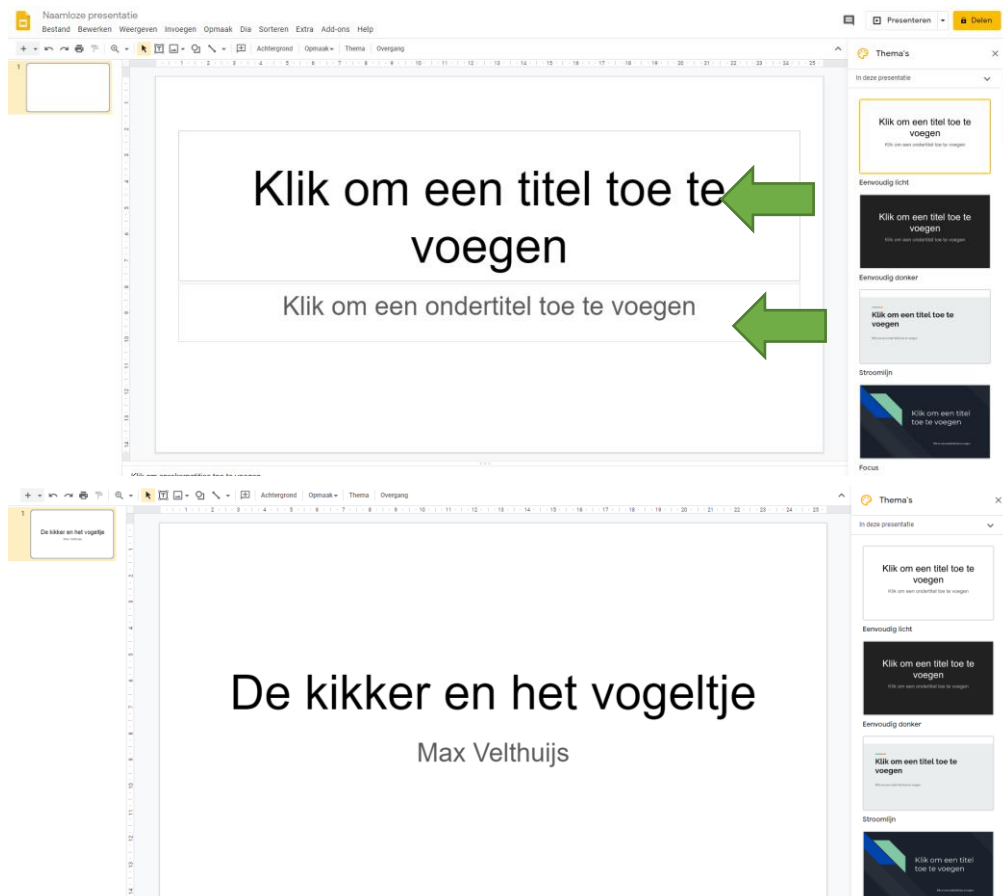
Naamloze presentatie
Bestand Bewerken Weergeven Invoegen Opmaak Dia Sorteren Extra Add-ons Help

Presenteren Delen

Achtergrond Opmaak Thema Overgang

Thema's
In deze presentatie

Klik om een titel toe te voegen

Klik om een ondertitel toe te voegen

Klik om een titel toe te voegen
Klik om een ondertitel toe te voegen
Eenvoudig licht

Klik om een titel toe te voegen
Klik om een ondertitel toe te voegen
Eenvoudig donker

Klik om een titel toe te voegen
Stroomlijn

Klik om een titel toe te voegen
Focus

Klik om sprekersnotities toe te voegen

Achtergrond Opmaak Thema Overgang

De kikker en het vogeltje
Max Velthuijs

De kikker en het vogeltje

Max Velthuijs

Thema's
In deze presentatie

Klik om een titel toe te voegen
Klik om een ondertitel toe te voegen
Eenvoudig licht

Klik om een titel toe te voegen
Klik om een ondertitel toe te voegen
Eenvoudig donker

Klik om een titel toe te voegen
Stroomlijn

Klik om een titel toe te voegen